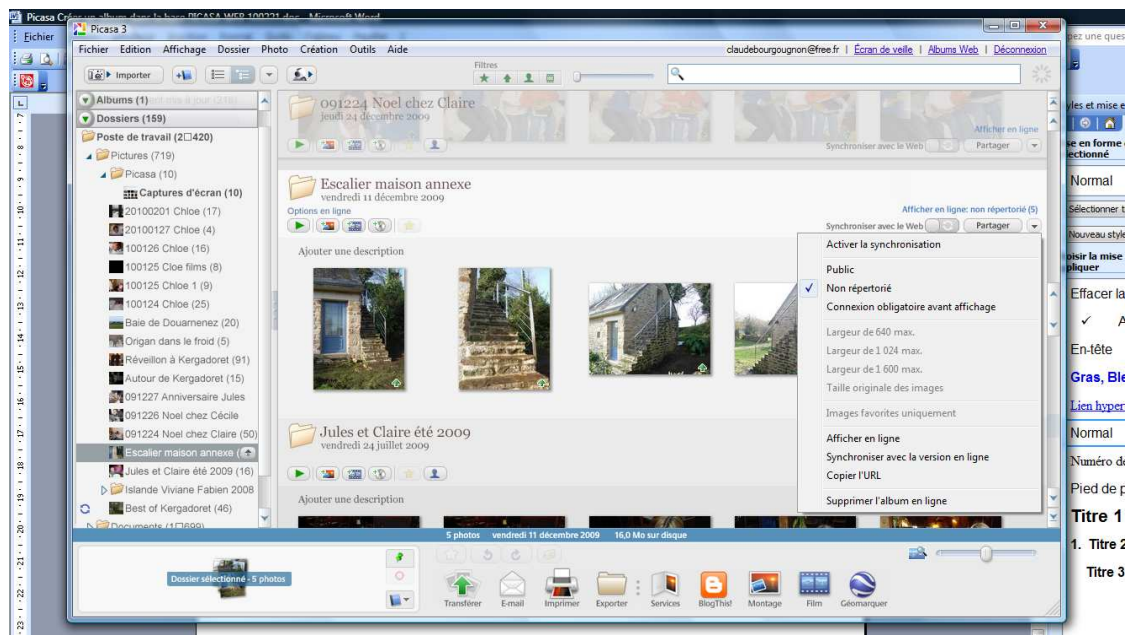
Picasa Créer un album dans la base PICASA WEB 100221.doc - Microsoft Word

Fichier

Picasa 3

Fichier Edition Affichage Dossier Photo Création Outils Aide

claudebourgougnon@free.fr | Écran de veille | Albums Web | Déconnexion

Importer

Filtres

Albums (1)

Dossiers (159)

Poste de travail (2□420)

Pictures (719)

Picasa (10)

Captures d'écran (10)

20100201 Chloe (17)

20100127 Chloe (4)

100126 Chloe (16)

100125 Cloe films (8)

100125 Chloe 1 (9)

100124 Chloe (25)

Baie de Douarnenez (20)

Origan dans le froid (5)

Réveillon à Kergadoret (91)

Autour de Kergadoret (15)

091227 Anniversaire Jules

091226 Noel chez Cécile

091224 Noel chez Claire (50)

Escalier maison annexe

Jules et Claire été 2009 (16)

Islande Viviane Fabien 2008

Best of Kergadoret (46)

Documents (1□699)

091224 Noel chez Claire
jeudi 24 décembre 2009

Afficher en ligne

Synchroniser avec le Web

Partager

Escalier maison annexe
vendredi 11 décembre 2009

Options en ligne

Afficher en ligne: non répertorié (5)

Synchroniser avec le Web

Partager

Ajouter une description

Activer la synchronisation

Public

✓ Non répertorié

Connexion obligatoire avant affichage

Largeur de 640 max.

Largeur de 1 024 max.

Largeur de 1 600 max.

Taille originale des images

Images favorites uniquement

Afficher en ligne

Synchroniser avec la version en ligne

Copier l'URL

Supprimer l'album en ligne

Jules et Claire été 2009
vendredi 24 juillet 2009

Ajouter une description

5 photos vendredi 11 décembre 2009 16,0 Mo sur disque

Dossier sélectionné - 5 photos

Transférer E-mail Imprimer Exporter Services BlogThis! Montage Film Géomarquer

ez une ques

yles et mise e

se en forme
lectionné

Normal

Sélectionner t

Nouveau style

oisir la mise
pliquer

Effacer la

✓ A

En-tête

Gras, Ble

Lien hyper

Normal

Numéro de

Pied de p

Titre 1

1. Titre 2

Titre 3